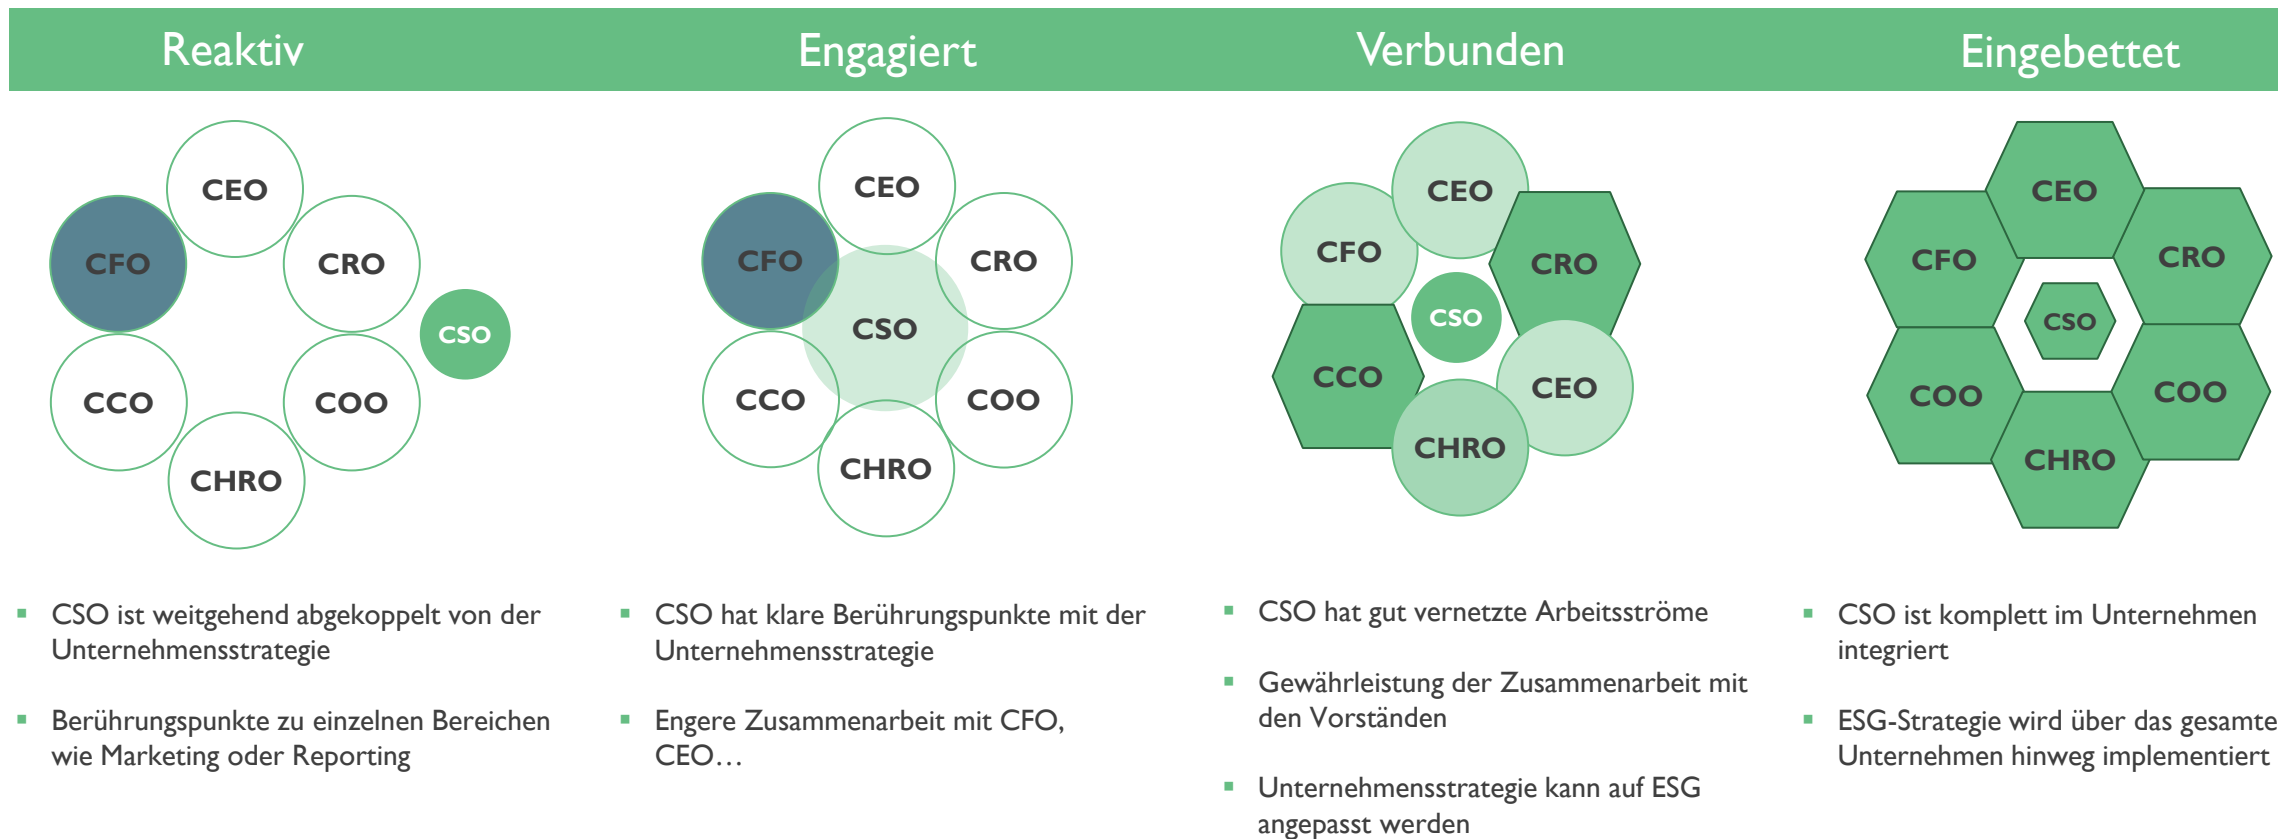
Reaktiv

CEO
CFO
CRO
CSO
CCO
COO
CHRO

▪ CSO ist weitgehend abgekoppelt von der Unternehmensstrategie

▪ Berührungspunkte zu einzelnen Bereichen wie Marketing oder Reporting

Engagiert

CEO
CFO
CRO
CSO
CCO
COO
CHRO

▪ CSO hat klare Berührungspunkte mit der Unternehmensstrategie

▪ Engere Zusammenarbeit mit CFO, CEO…

Verbunden

CEO
CFO
CRO
CSO
CCO
CEO
CHRO

▪ CSO hat gut vernetzte Arbeitsströme

▪ Gewährleistung der Zusammenarbeit mit den Vorständen

▪ Unternehmensstrategie kann auf ESG angepasst werden

Eingebettet

CEO
CFO
CRO
CSO
COO
COO
CHRO

▪ CSO ist komplett im Unternehmen integriert

▪ ESG-Strategie wird über das gesamte Unternehmen hinweg implementiert